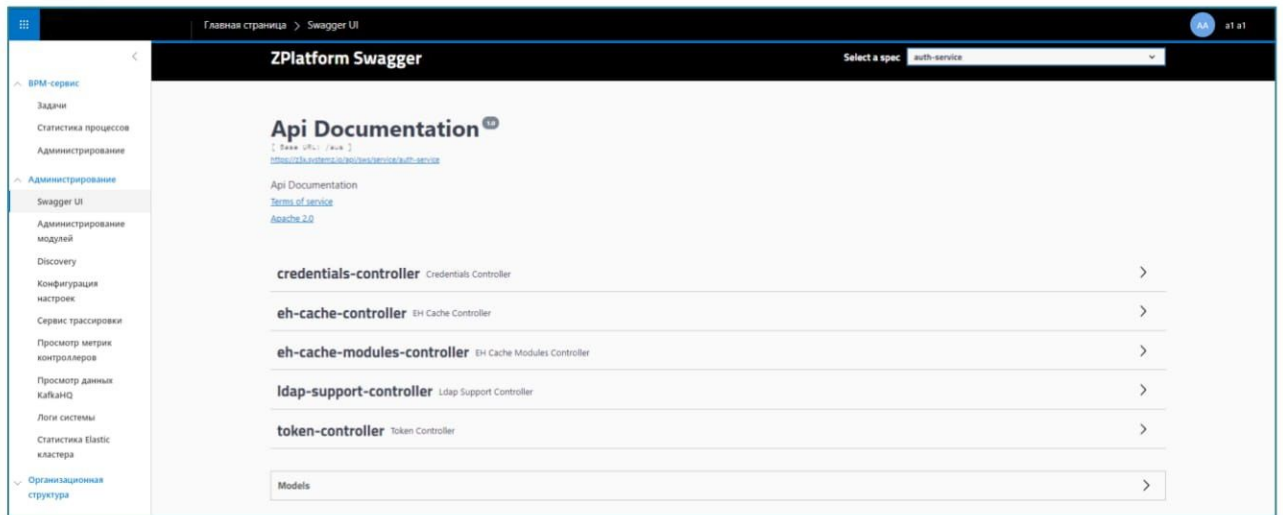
Главная страница > Swagger UI

AA a1 a1

BPM-сервис
Задачи
Статистика процессов
Администрирование
Администрирование
Swagger UI
Администрирование модулей
Discovery
Конфигурация настроек
Сервис трассировки
Просмотр метрик контроллеров
Просмотр данных KafkaHQ
Логи системы
Статистика Elastic кластера
Организационная структура

ZPlatform Swagger

Select a spec auth-service

Api Documentation 1.0
[ Base URL: /auth ]
https://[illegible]/api/sws/service/auth-service

Api Documentation
Terms of service
Apache 2.0

credentials-controller Credentials Controller
eh-cache-controller EH Cache Controller
eh-cache-modules-controller EH Cache Modules Controller
ldap-support-controller Ldap Support Controller
token-controller Token Controller

Models